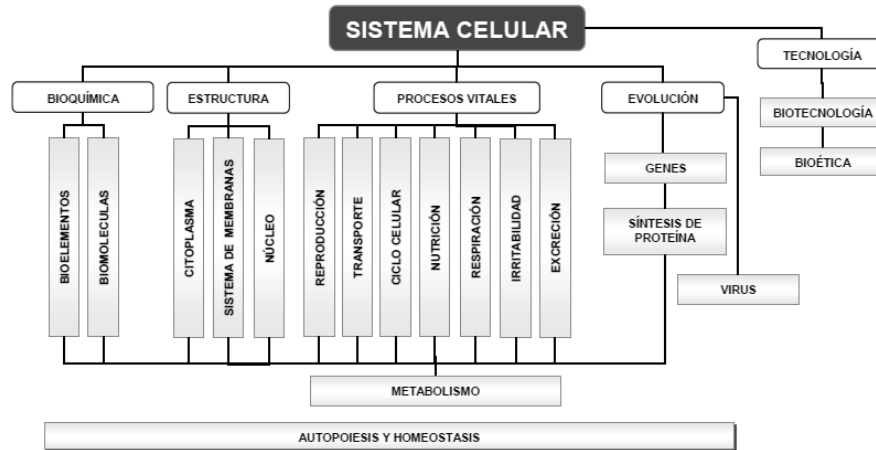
SISTEMA CELULAR

BIOQUÍMICA

BIOELEMENTOS

BIOMOLECULAS

ESTRUCTURA

CITOPLASMA

SISTEMA DE MEMBRANAS

NÚCLEO

PROCESOS VITALES

REPRODUCCIÓN

TRANSPORTE

CICLO CELULAR

NUTRICIÓN

RESPIRACIÓN

IRRITABILIDAD

EXCRECIÓN

EVOLUCIÓN

GENES

SÍNTESIS DE PROTEÍNA

VIRUS

TECNOLOGÍA

BIOTECNOLOGÍA

BIOÉTICA

METABOLISMO

AUTOPOIESIS Y HOMEOSTASIS